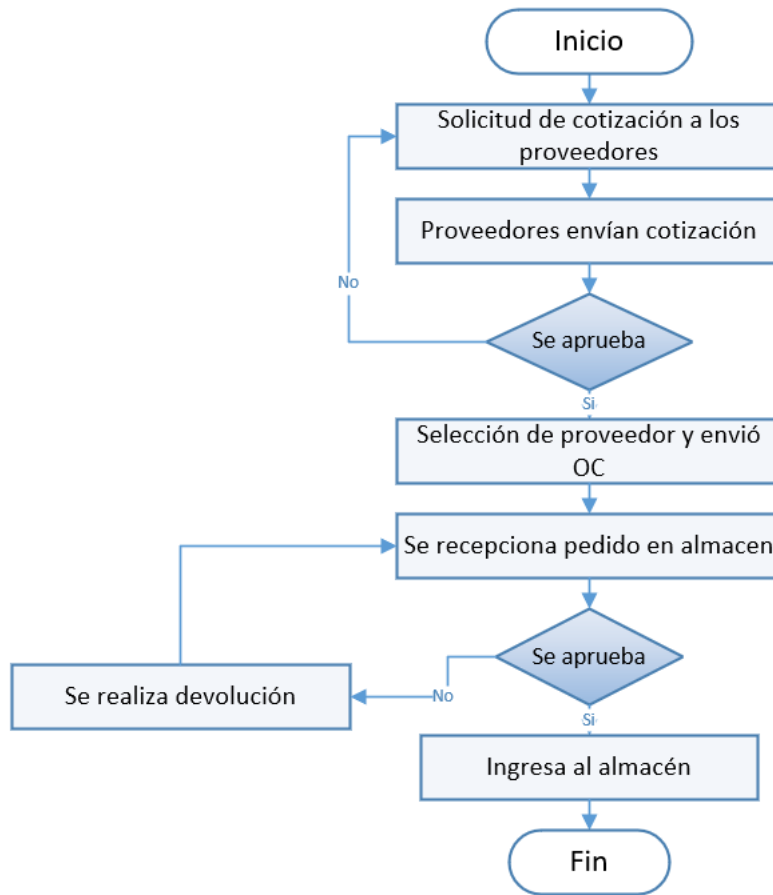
Inicio

Solicitud de cotización a los proveedores

Proveedores envían cotización

No

Se aprueba

Si

Selección de proveedor y envió OC

Se recepciona pedido en almacen

Se aprueba

Se realiza devolución

No

Si

Ingresa al almacén

Fin